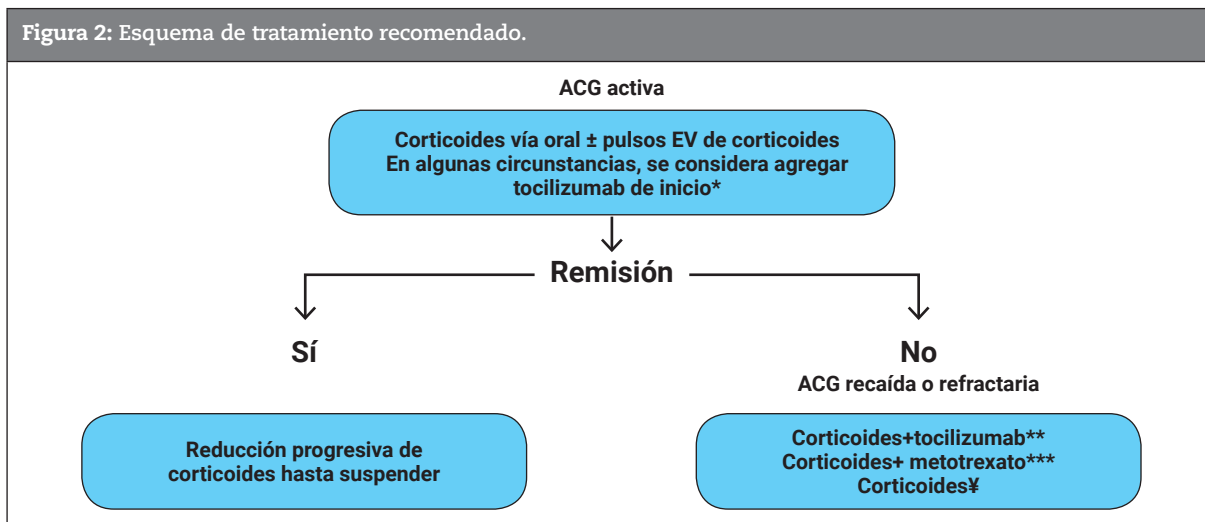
**Figura 2:** Esquema de tratamiento recomendado.

ACG activa

Corticoides vía oral ± pulsos EV de corticoides
En algunas circunstancias, se considera agregar tocilizumab de inicio*

Remisión

Sí

No
ACG recaída o refractaria

Reducción progresiva de corticoides hasta suspender

Corticoides+tocilizumab**
Corticoides+ metotrexato***
Corticoides¥